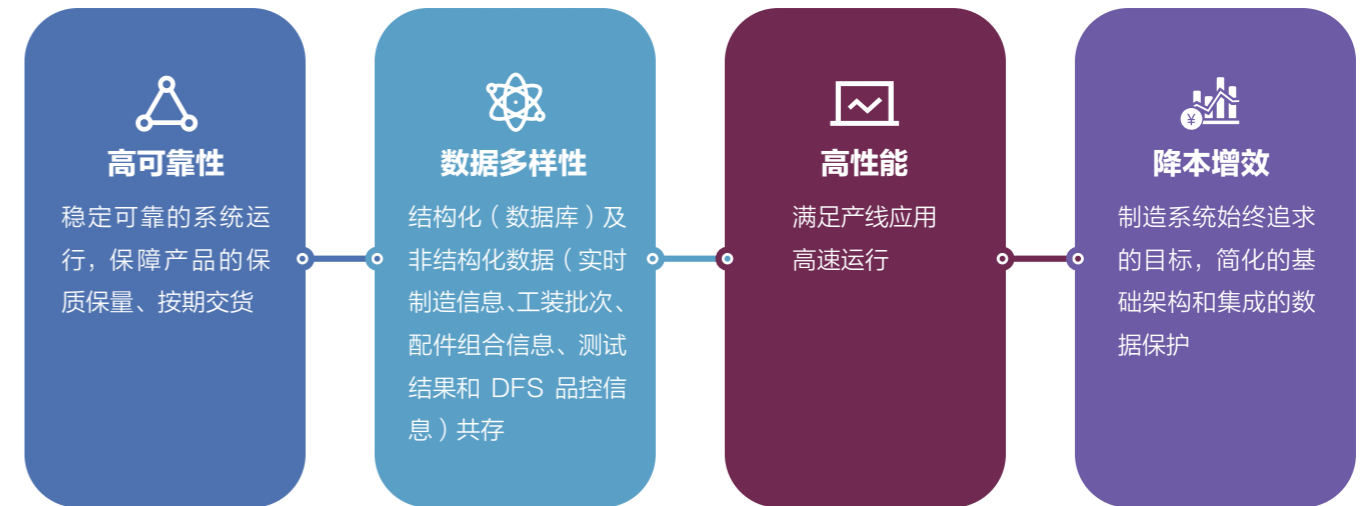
高可靠性

稳定可靠的系统运行，保障产品的保质保量、按期交货

数据多样性

结构化（数据库）及非结构化数据（实时制造信息、工装批次、配件组合信息、测试结果和 DFS 品控信息）共存

高性能

满足产线应用高速运行

降本增效

制造系统始终追求的目标，简化的基础架构和集成的数据保护